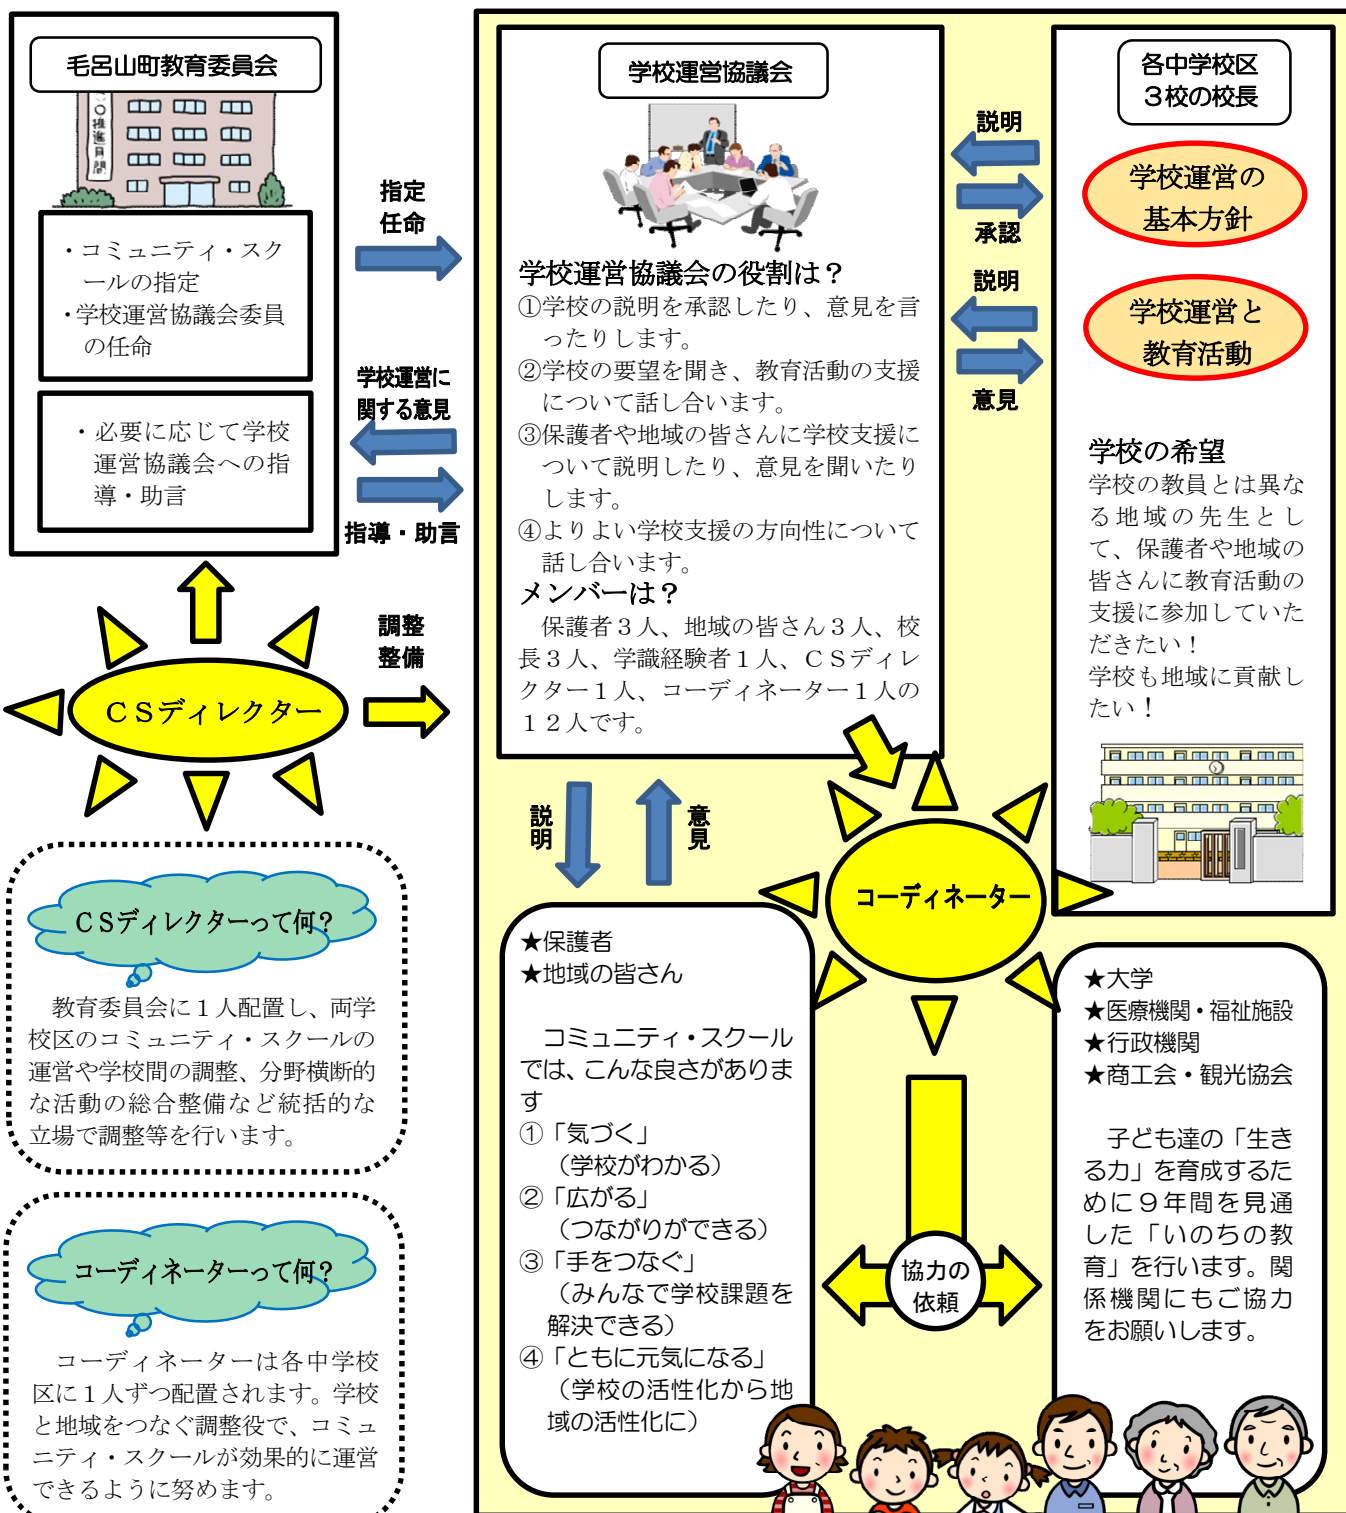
毛呂山町教育委員会

○○推進目標

・コミュニティ・スクールの指定
・学校運営協議会委員の任命

・必要に応じて学校運営協議会への指導・助言

指定
任命

学校運営に関する意見

指導・助言

調整
整備

ＣＳディレクター

ＣＳディレクターって何？

教育委員会に１人配置し、両学校区のコミュニティ・スクールの運営や学校間の調整、分野横断的な活動の総合整備など統括的な立場で調整等を行います。

コーディネーターって何？

コーディネーターは各中学校区に１人ずつ配置されます。学校と地域をつなぐ調整役で、コミュニティ・スクールが効果的に運営できるように努めます。

学校運営協議会

学校運営協議会の役割は？
①学校の説明を承認したり、意見を言ったりします。
②学校の要望を聞き、教育活動の支援について話し合います。
③保護者や地域の皆さんに学校支援について説明したり、意見を聞いたりします。
④よりよい学校支援の方向性について話し合います。
メンバーは？
保護者３人、地域の皆さん３人、校長３人、学識経験者１人、ＣＳディレクター１人、コーディネーター１人の１２人です。

説明
承認
説明
意見

各中学校区
３校の校長

学校運営の基本方針

学校運営と教育活動

学校の希望
学校の教員とは異なる地域の先生として、保護者や地域の皆さんに教育活動の支援に参加していただきたい！
学校も地域に貢献したい！

説明

意見

コーディネーター

★保護者
★地域の皆さん

コミュニティ・スクールでは、こんな良さがあります
①「気づく」
（学校がわかる）
②「広がる」
（つながりができる）
③「手をつなぐ」
（みんなで学校課題を解決できる）
④「ともに元気になる」
（学校の活性化から地域の活性化に）

協力の依頼

★大学
★医療機関・福祉施設
★行政機関
★商工会・観光協会

子ども達の「生きる力」を育成するために９年間を見通した「いのちの教育」を行います。関係機関にもご協力をお願いします。